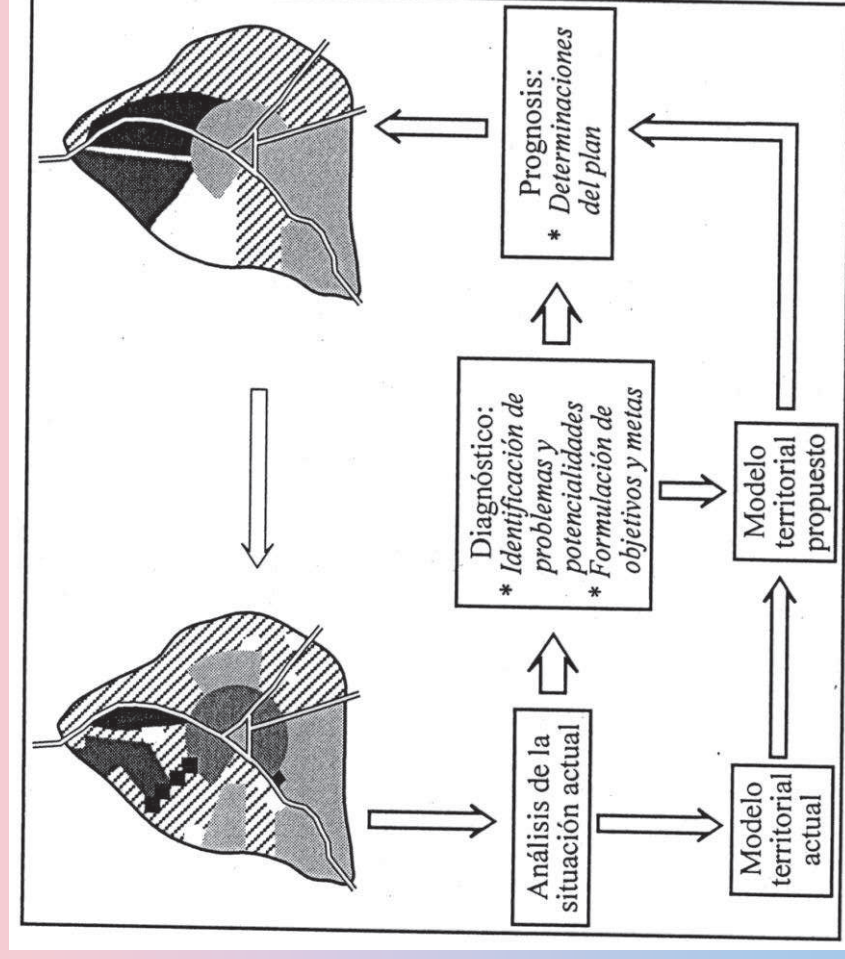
Análisis de la situación actual

Modelo territorial actual

Diagnóstico:
* Identificación de problemas y potencialidades
* Formulación de objetivos y metas

Modelo territorial propuesto

Prognosis:
* Determinaciones del plan